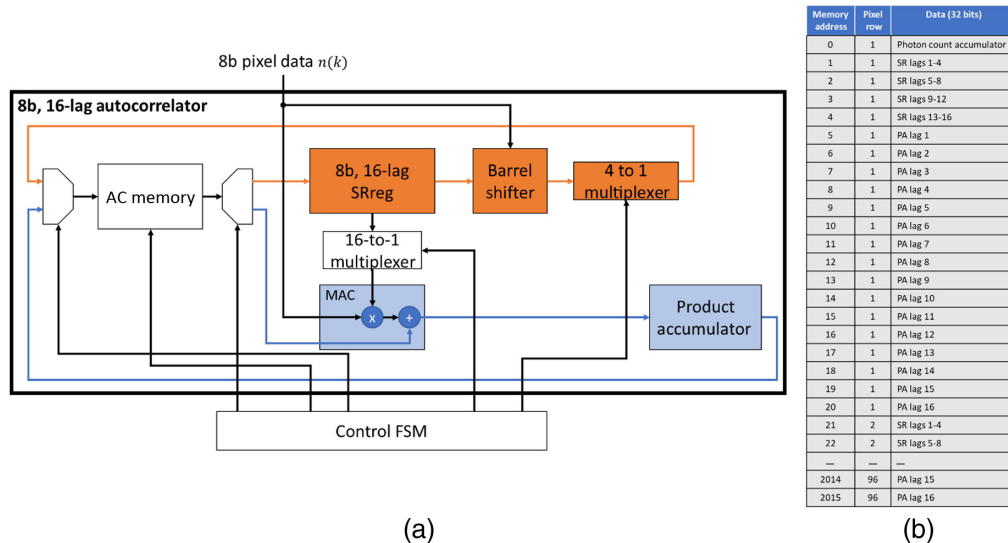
8b pixel data $n(k)$

8b, 16-lag autocorrelator

AC memory

8b, 16-lag SRreg

Barrel shifter

4 to 1 multiplexer

16-to-1 multiplexer

MAC

x

+

Product accumulator

Control FSM

(a)

| Memory address | Pixel row | Data (32 bits) |
|---|---|---|
| 0 | 1 | Photon count accumulator |
| 1 | 1 | SR lags 1-4 |
| 2 | 1 | SR lags 5-8 |
| 3 | 1 | SR lags 9-12 |
| 4 | 1 | SR lags 13-16 |
| 5 | 1 | PA lag 1 |
| 6 | 1 | PA lag 2 |
| 7 | 1 | PA lag 3 |
| 8 | 1 | PA lag 4 |
| 9 | 1 | PA lag 5 |
| 10 | 1 | PA lag 6 |
| 11 | 1 | PA lag 7 |
| 12 | 1 | PA lag 8 |
| 13 | 1 | PA lag 9 |
| 14 | 1 | PA lag 10 |
| 15 | 1 | PA lag 11 |
| 16 | 1 | PA lag 12 |
| 17 | 1 | PA lag 13 |
| 18 | 1 | PA lag 14 |
| 19 | 1 | PA lag 15 |
| 20 | 1 | PA lag 16 |
| 21 | 2 | SR lags 1-4 |
| 22 | 2 | SR lags 5-8 |
| — | — | — |
| 2014 | 96 | PA lag 15 |
| 2015 | 96 | PA lag 16 |

(b)